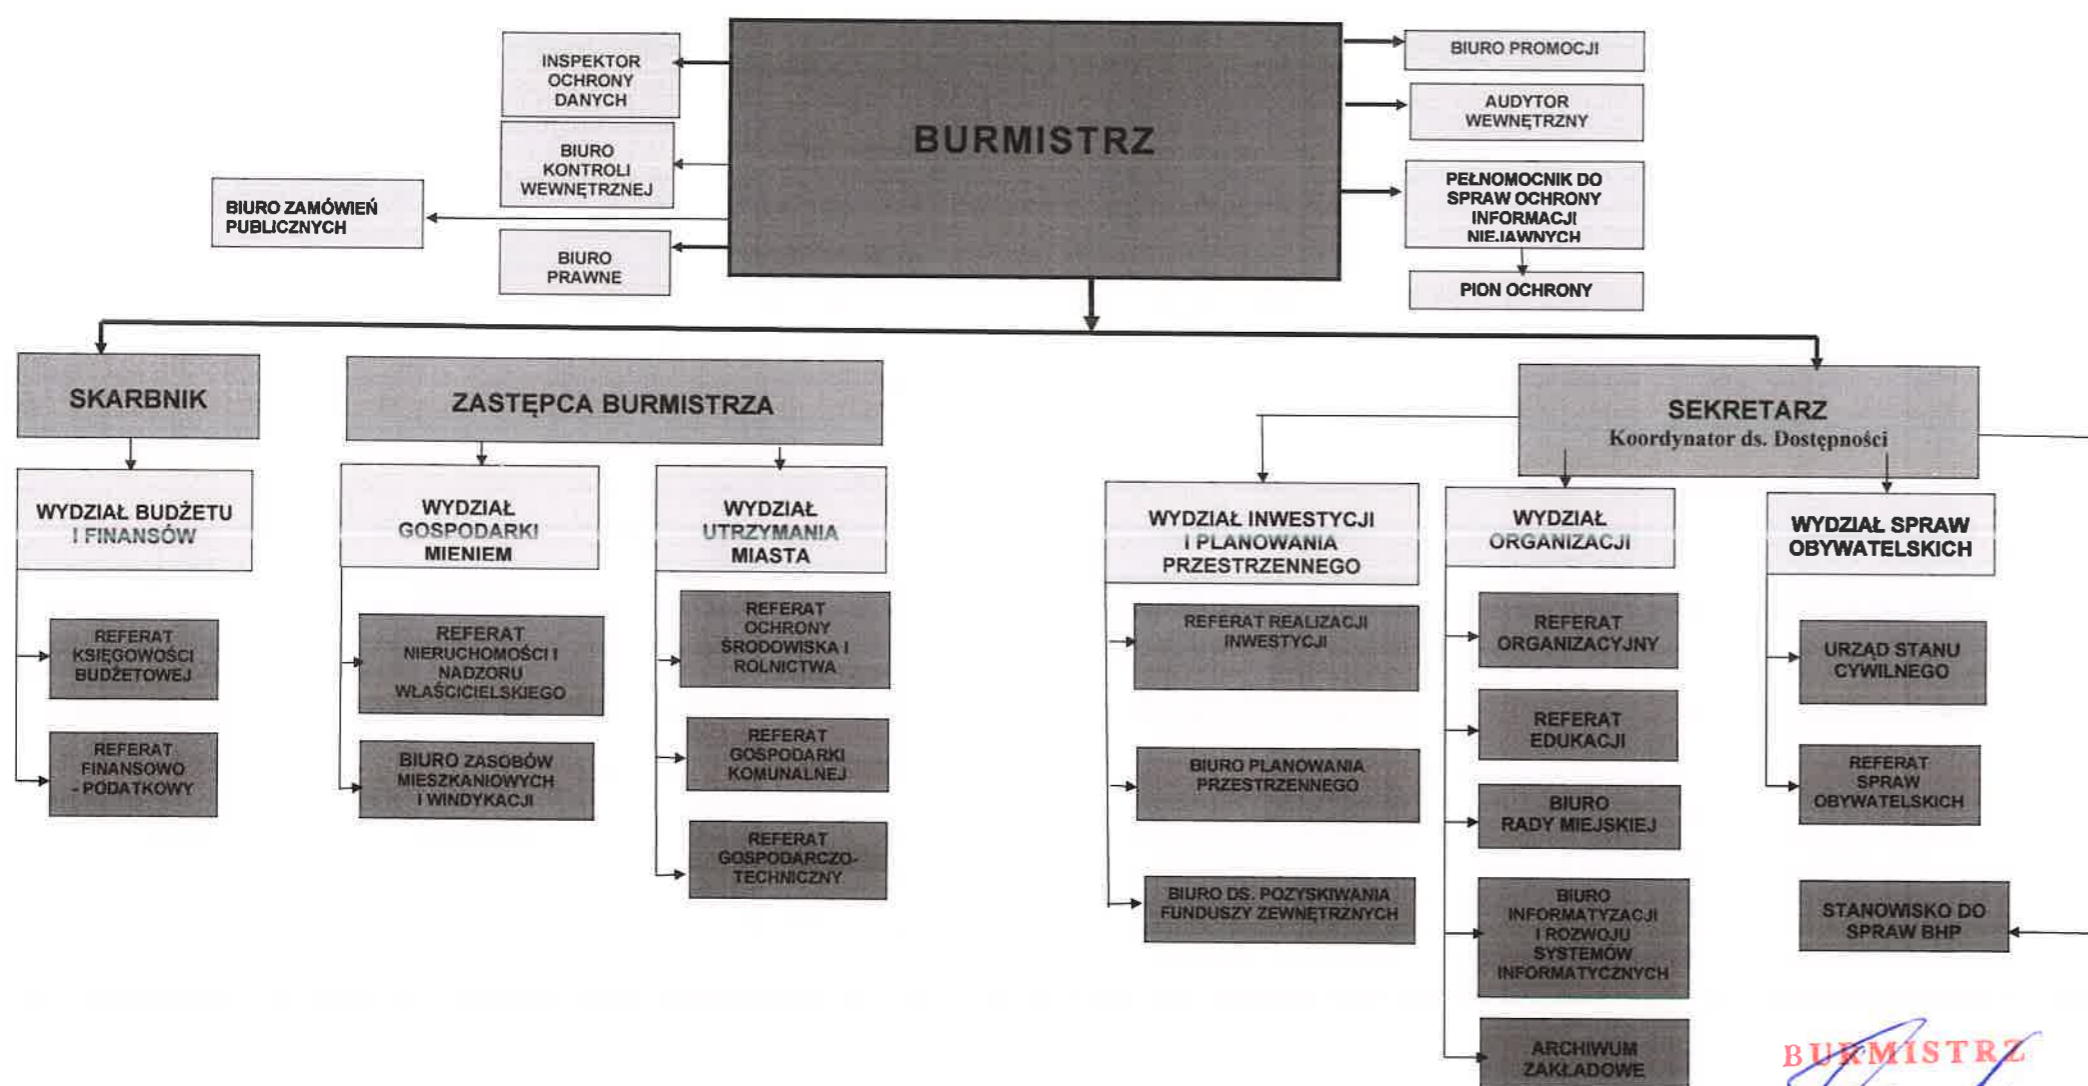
BURMISTRZ

INSPEKTOR OCHRONY DANYCH

BIURO KONTROLI WEWNĘTRZNEJ

BIURO ZAMÓWIEŃ PUBLICZNYCH

BIURO PRAWNE

BIURO PROMOCJI

AUDYTOR WEWNĘTRZNY

PEŁNOMOCNIK DO SPRAW OCHRONY INFORMACJI NIEJAWNYCH

PION OCHRONY

SKARBNIK

WYDZIAŁ BUDŻETU I FINANSÓW

REFERAT KSIĘGOWOŚCI BUDŻETOWEJ

REFERAT FINANSOWO - PODATKOWY

ZASTĘPCA BURMISTRZA

WYDZIAŁ GOSPODARKI MIENIEM

REFERAT NIERUCHOMOŚCI I NADZORU WŁAŚCICIELSKIEGO

BIURO ZASOBÓW MIESZKANIOWYCH I WINDYKACJI

WYDZIAŁ UTRZYMANIA MIASTA

REFERAT OCHRONY ŚRODOWISKA I ROLNICTWA

REFERAT GOSPODARKI KOMUNALNEJ

REFERAT GOSPODARCZO-TECHNICZNY

SEKRETARZ
Koordynator ds. Dostępności

WYDZIAŁ INWESTYCJI I PLANOWANIA PRZESTRZENNEGO

REFERAT REALIZACJI INWESTYCJI

BIURO PLANOWANIA PRZESTRZENNEGO

BIURO DS. POZYSKIWANIA FUNDUSZY ZEWNĘTRZNYCH

WYDZIAŁ ORGANIZACJI

REFERAT ORGANIZACYJNY

REFERAT EDUKACJI

BIURO RADY MIEJSKIEJ

BIURO INFORMATYZACJI I ROZWOJU SYSTEMÓW INFORMATYCZNYCH

ARCHIWUM ZAKŁADOWE

WYDZIAŁ SPRAW OBYWATELSKICH

URZĄD STANU CYWILNEGO

REFERAT SPRAW OBYWATELSKICH

STANOWISKO DO SPRAW BHP

BURMISTRZ